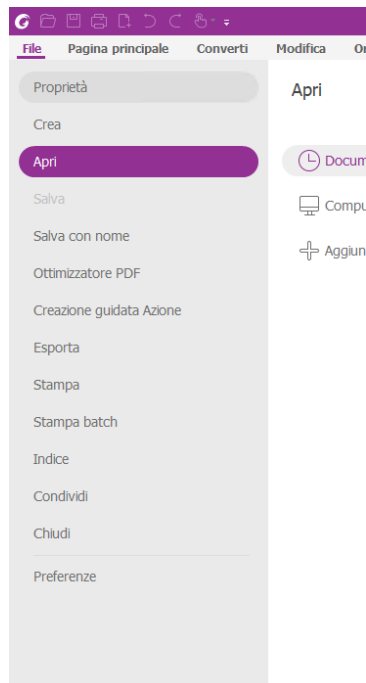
File Pagina principale Converti Modifica Or

Proprietà
Crea
Apri
Salva
Salva con nome
Ottimizzatore PDF
Creazione guidata Azione
Esporta
Stampa
Stampa batch
Indice
Condividi
Chiudi
Preferenze

Apri

Docum
Compu
Aggiun